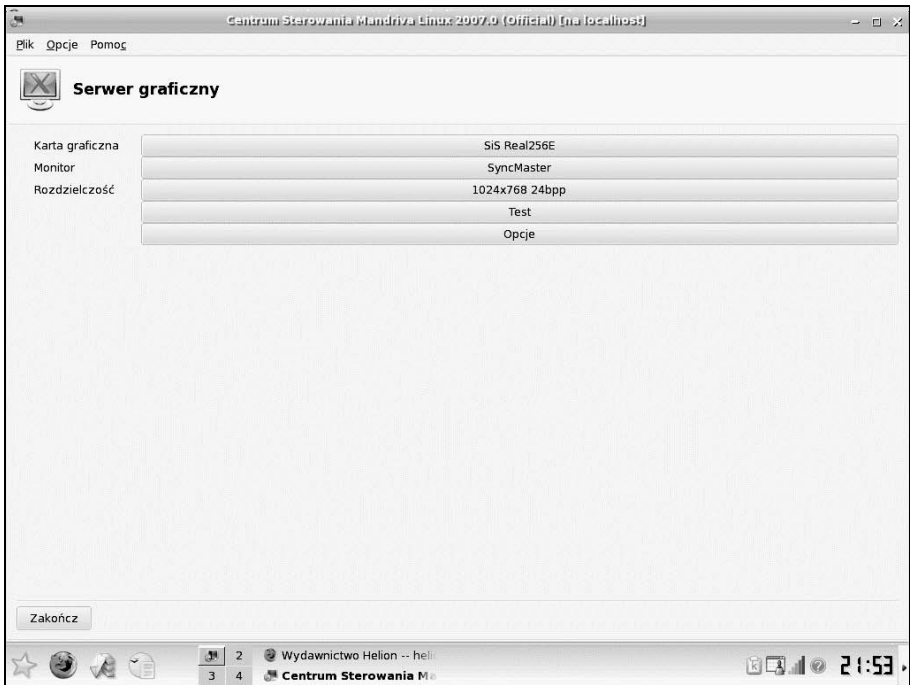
Centrum Sterowania Mandriva Linux 2007.0 (Official) [na localhost]

Plik Opcje Pomoc

Serwer graficzny

Karta graficzna SiS Real256E
Monitor SyncMaster
Rozdzielczość 1024x768 24bpp
Test
Opcje

Zakończ

2
3 4
Wydawnictwo Helion -- heli
Centrum Sterowania Ma
21:53